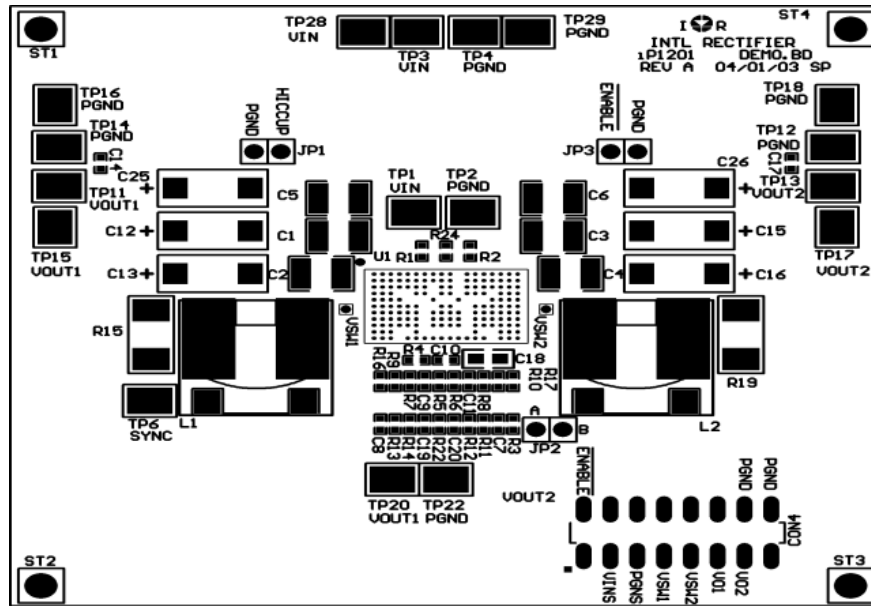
ST1
TP28
VIN
TP3
VIN
TP4
PGND
TP29
PGND
I R
INTL RECTIFIER
iP1201 DEMO.BD
REV A 04/01/03 SP
ST4

TP16
PGND
TP14
PGND
C14
C25
TP11
VOUT1
TP15
VOUT1
PGND
HICCUP
JP1
C5
C1
C12
C13
C2
TP1
VIN
TP2
PGND
R24
R1
R2
U1
ENABLE
PGND
JP3
TP18
PGND
TP12
PGND
C26
C17
TP13
VOUT2
C6
C3
C4
C15
C16
TP17
VOUT2

R15
VSW1
VSW2
R16
R9
R4
C10
C18
R17
R10
R7
C9
R5
R6
C11
R8
TP6
SYNC
L1
C8
R13
R14
C19
R22
C20
R12
R11
R3
C7
A
JP2
B
R19
L2

TP20
VOUT1
TP22
PGND
VOUT2
ENABLE
PGND
PGND
CON4
VINS
PGNS
VSW1
VSW2
VO1
VO2
ST2
ST3